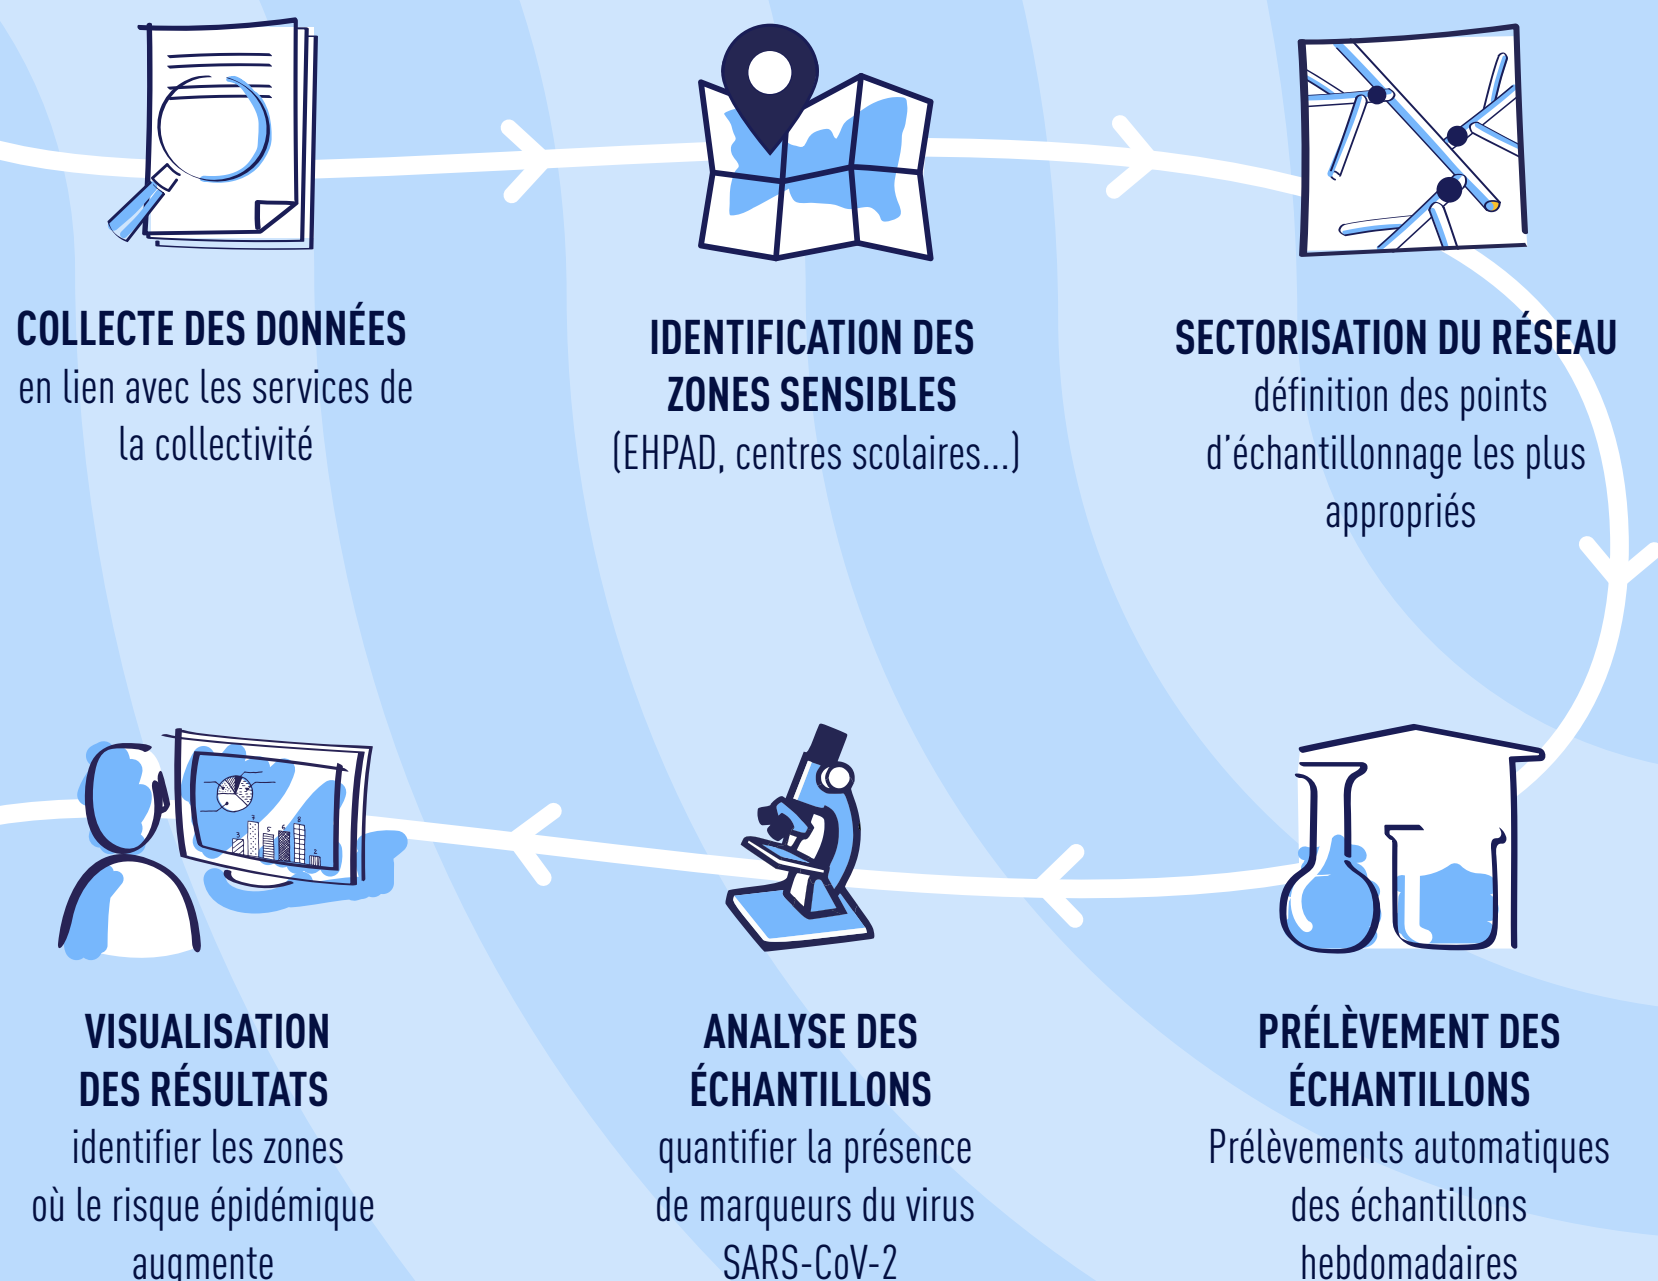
COLLECTE DES DONNÉES
en lien avec les services de la collectivité

IDENTIFICATION DES ZONES SENSIBLES
(EHPAD, centres scolaires...)

SECTORISATION DU RÉSEAU
définition des points d'échantillonnage les plus appropriés

VISUALISATION DES RÉSULTATS
identifier les zones où le risque épidémique augmente

ANALYSE DES ÉCHANTILLONS
quantifier la présence de marqueurs du virus SARS-CoV-2

PRÉLÈVEMENT DES ÉCHANTILLONS
Prélèvements automatiques des échantillons hebdomadaires